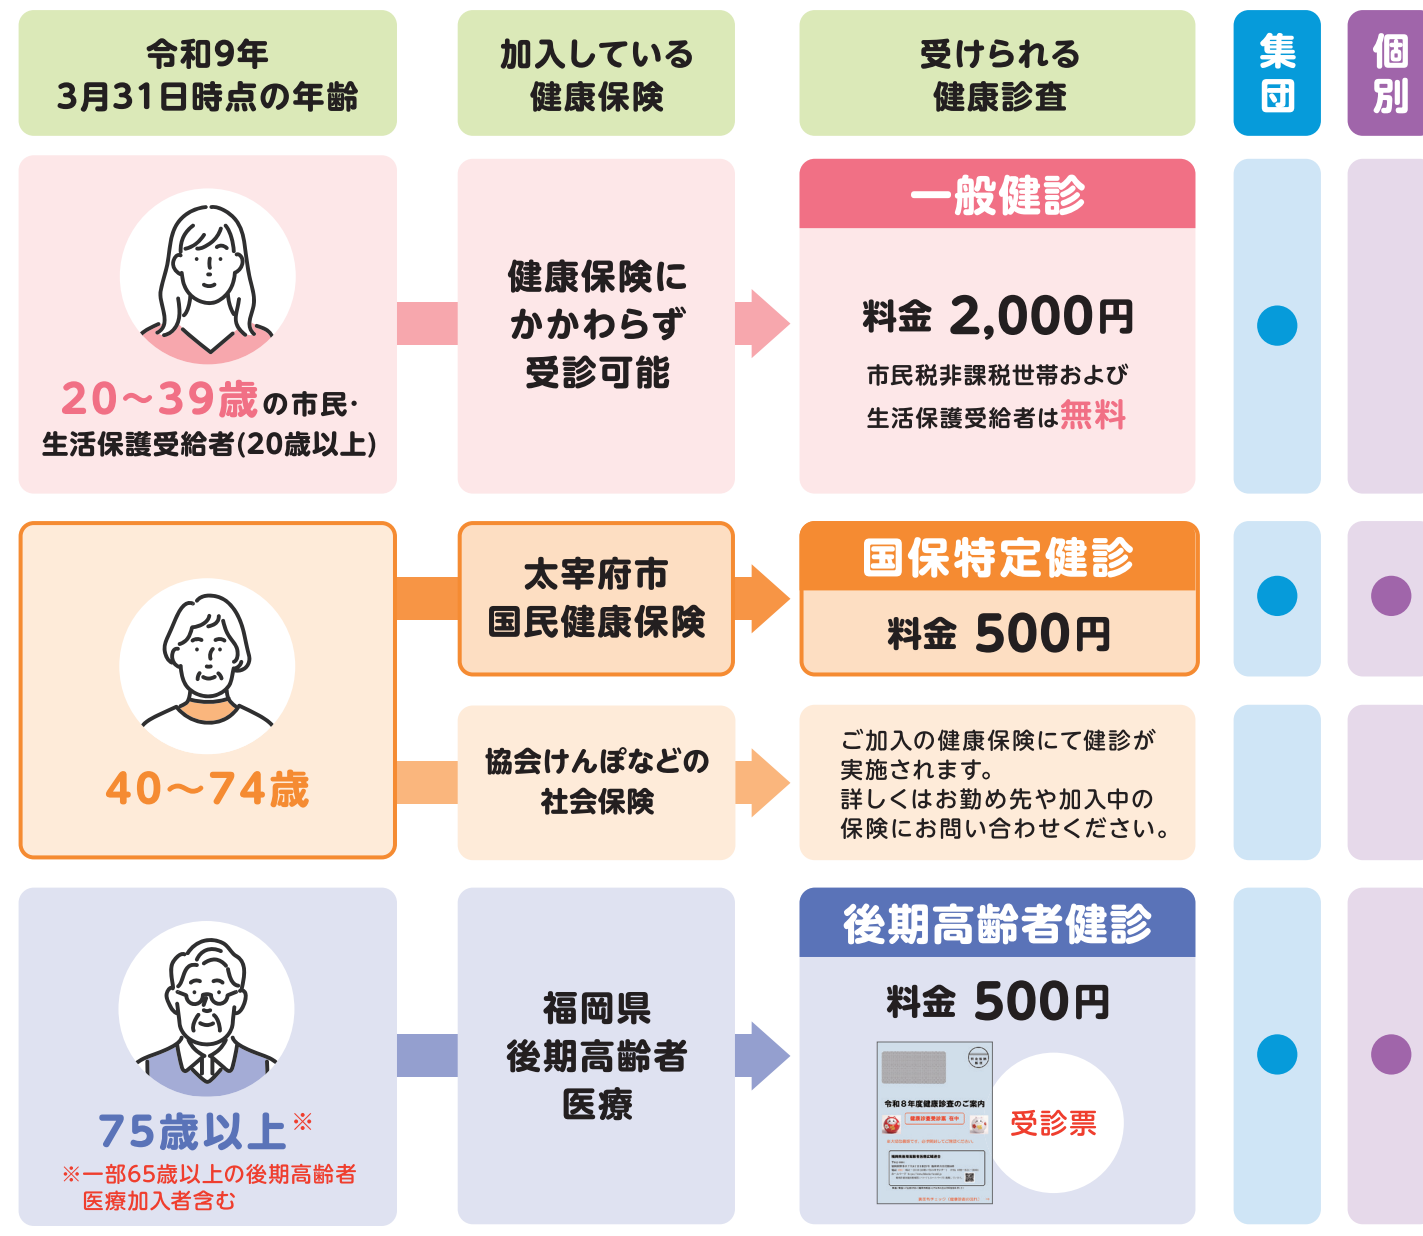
| 令和9年 3月31日時点の年齢 | 加入している 健康保険 | 受けられる 健康診査 | 集団 | 個別 |
|---|---|---|---|---|
| 20～39歳の市民・生活保護受給者(20歳以上) | 健康保険にかかわらず受診可能 | 一般健診 料金 2,000円 市民税非課税世帯および生活保護受給者は無料 | ● | |
| 40～74歳 | 太宰府市 国民健康保険 | 国保特定健診 料金 500円 | ● | ● |
| | 協会けんぽなどの社会保険 | ご加入の健康保険にて健診が実施されます。詳しくはお勤め先や加入中の保険にお問い合わせください。 | | |
| 75歳以上※ ※一部65歳以上の後期高齢者医療加入者含む | 福岡県 後期高齢者 医療 | 後期高齢者健診 料金 500円 令和８年度健康診査のご案内 受診票 | ● | ● |